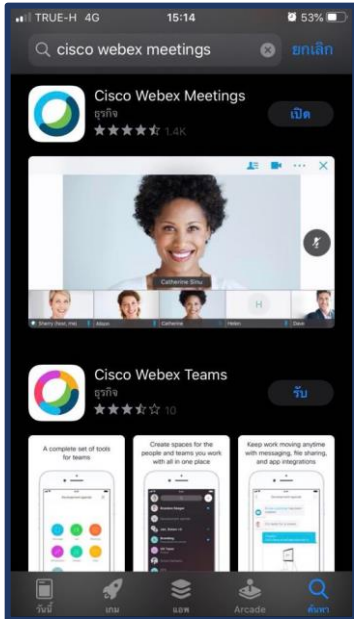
TRUE-H 4G 15:14 53%

cisco webex meetings ยกเลิก

Cisco Webex Meetings
ธุรกิจ
1.4K
เปิด

Catherine Sinu

Sherry (Host, me) Allison Catherine Helen Dave

Cisco Webex Teams
ธุรกิจ
10
รับ

A complete set of tools for teams

Create spaces for the people and teams you work with all in one place

Keep work moving anytime with messaging, file sharing, and app integrations

วันนี้ เกม แอพ Arcade ค้นหา